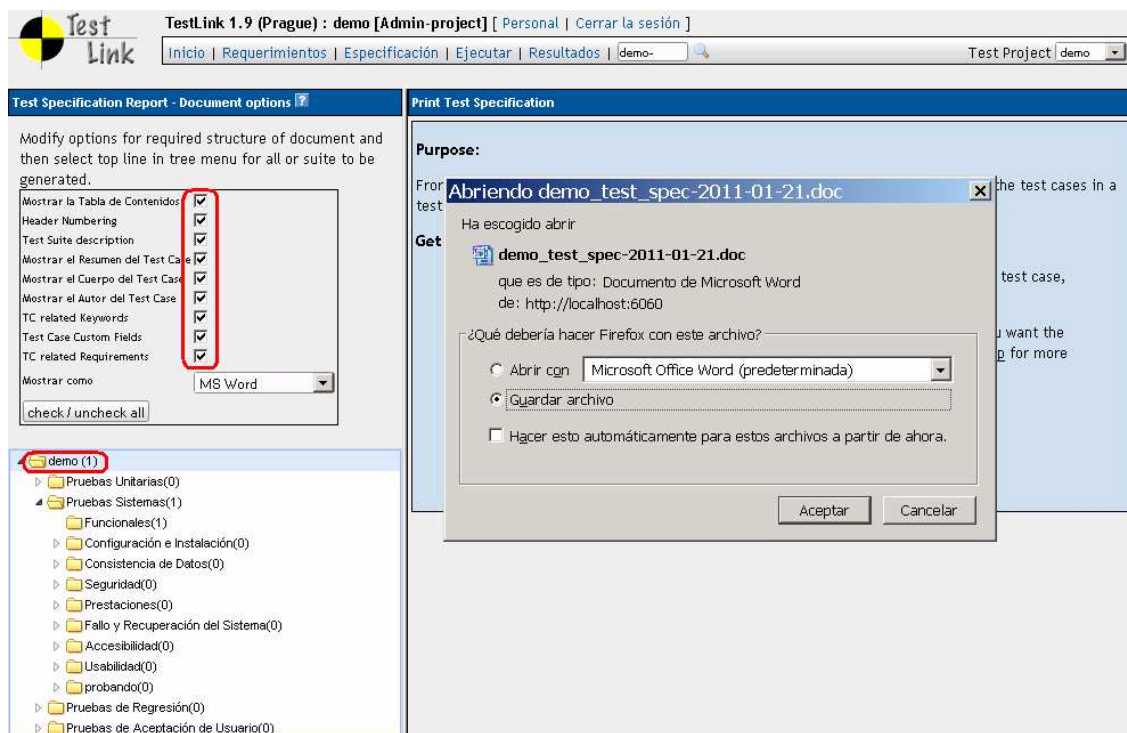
Test Link

TestLink 1.9 (Prague) : demo [Admin-project] [ Personal | Cerrar la sesión ]

Inicio | Requerimientos | Especificación | Ejecutar | Resultados | demo-

Test Project demo

Test Specification Report - Document options

Modify options for required structure of document and then select top line in tree menu for all or suite to be generated.

Mostrar la Tabla de Contenidos
Header Numbering
Test Suite description
Mostrar el Resumen del Test Case
Mostrar el Cuerpo del Test Case
Mostrar el Autor del Test Case
TC related Keywords
Test Case Custom Fields
TC related Requirements
Mostrar como MS Word

check / uncheck all

demo (1)
Pruebas Unitarias(0)
Pruebas Sistemas(1)
Funcionales(1)
Configuración e Instalación(0)
Consistencia de Datos(0)
Seguridad(0)
Prestaciones(0)
Fallo y Recuperación del Sistema(0)
Accesibilidad(0)
Usabilidad(0)
probando(0)
Pruebas de Regresión(0)
Pruebas de Aceptación de Usuario(0)

Print Test Specification

Purpose:

Fror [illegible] the test cases in a test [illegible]

Get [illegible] test case, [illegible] u want the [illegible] p for more

Abriendo demo_test_spec-2011-01-21.doc

Ha escogido abrir

demo_test_spec-2011-01-21.doc

que es de tipo: Documento de Microsoft Word
de: http://localhost:6060

¿Qué debería hacer Firefox con este archivo?

Abrir con Microsoft Office Word (predeterminada)

Guardar archivo

Hacer esto automáticamente para estos archivos a partir de ahora.

Aceptar Cancelar